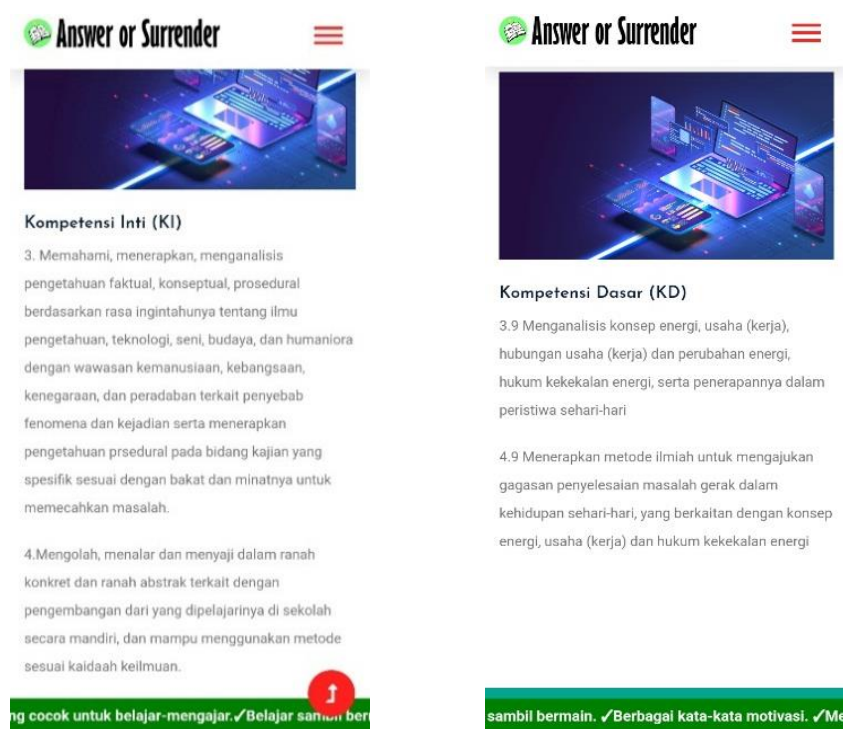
Answer or Surrender

Kompetensi Inti (KI)

3. Memahami, menerapkan, menganalisis pengetahuan faktual, konseptual, prosedural berdasarkan rasa ingintahunya tentang ilmu pengetahuan, teknologi, seni, budaya, dan humaniora dengan wawasan kemanusiaan, kebangsaan, kenegaraan, dan peradaban terkait penyebab fenomena dan kejadian serta menerapkan pengetahuan prsedural pada bidang kajian yang spesifik sesuai dengan bakat dan minatnya untuk memecahkan masalah.

4.Mengolah, menalar dan menyaji dalam ranah konkret dan ranah abstrak terkait dengan pengembangan dari yang dipelajarinya di sekolah secara mandiri, dan mampu menggunakan metode sesuai kaidaah keilmuan.

ng cocok untuk belajar-mengajar.✓Belajar sa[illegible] ber

Answer or Surrender

Kompetensi Dasar (KD)

3.9 Menganalisis konsep energi, usaha (kerja), hubungan usaha (kerja) dan perubahan energi, hukum kekekalan energi, serta penerapannya dalam peristiwa sehari-hari

4.9 Menerapkan metode ilmiah untuk mengajukan gagasan penyelesaian masalah gerak dalam kehidupan sehari-hari, yang berkaitan dengan konsep energi, usaha (kerja) dan hukum kekekalan energi

sambil bermain. ✓Berbagai kata-kata motivasi. ✓Me